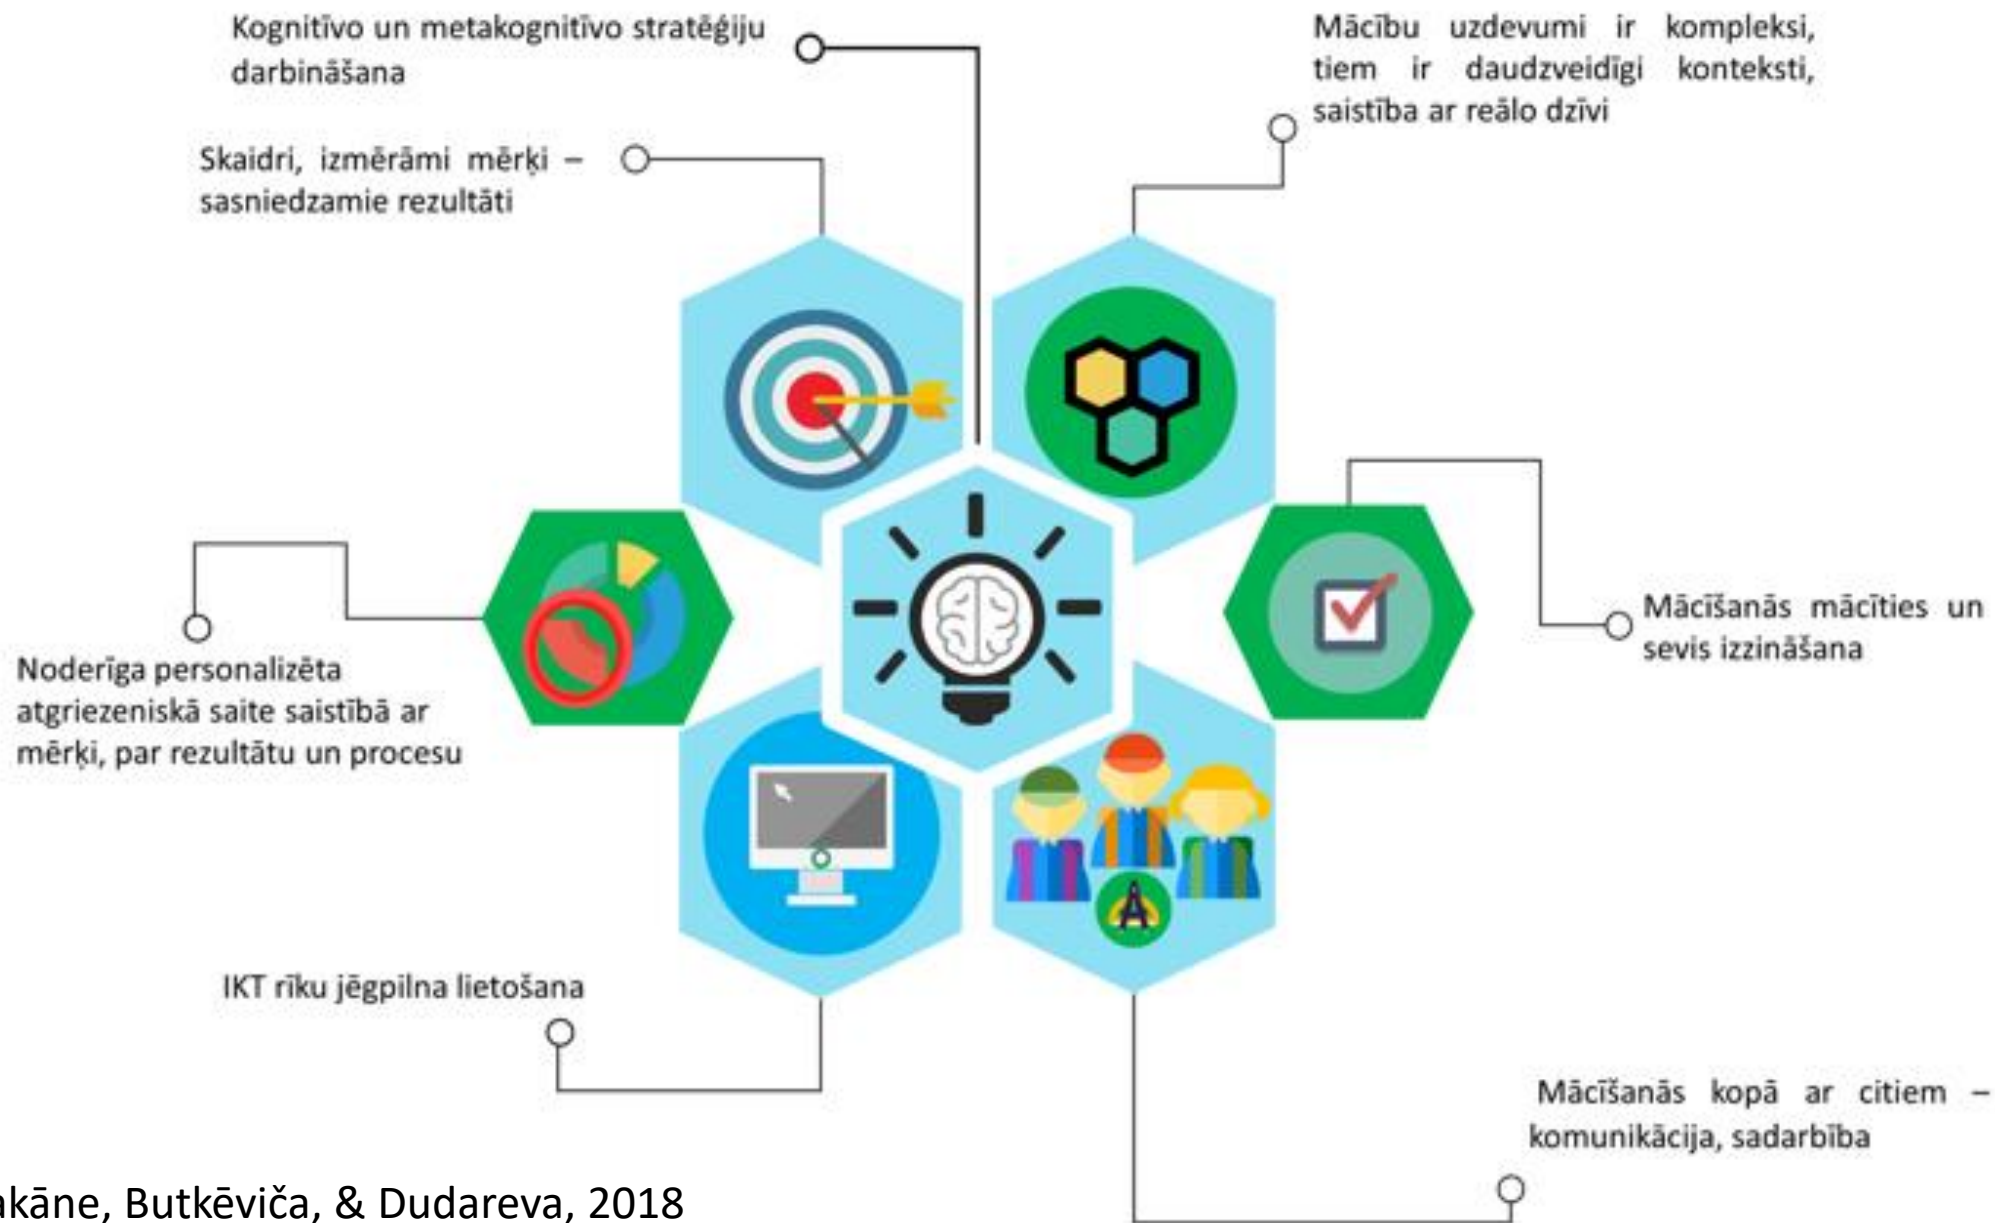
Kognitīvo un metakognitīvo stratēģiju darbināšana

Mācību uzdevumi ir kompleksi, tiem ir daudzveidīgi konteksti, saistība ar reālo dzīvi

Skaidri, izmērāmi mērķi – sasniedzamie rezultāti

Noderīga personalizēta atgriezeniskā saite saistībā ar mērķi, par rezultātu un procesu

Mācīšanās mācīties un sevis izzināšana

IKT rīku jēgpilna lietošana

Mācīšanās kopā ar citiem – komunikācija, sadarbība

akāne, Butkēviča, & Dudareva, 2018